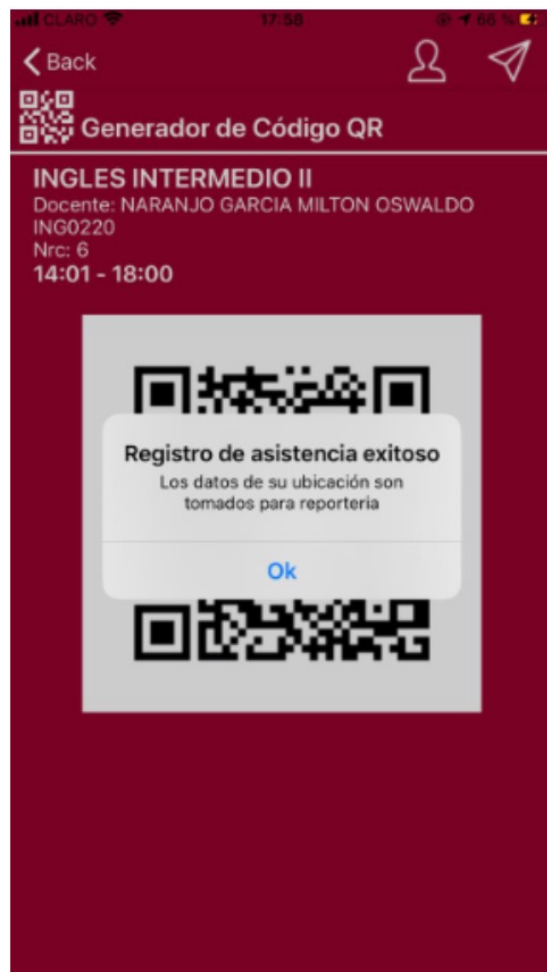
CLARO 17:58 66 %

Back

Generador de Código QR

INGLES INTERMEDIO II
Docente: NARANJO GARCIA MILTON OSWALDO
ING0220
Nrc: 6
14:01 - 18:00

Registro de asistencia exitoso
Los datos de su ubicación son tomados para reporteria

Ok